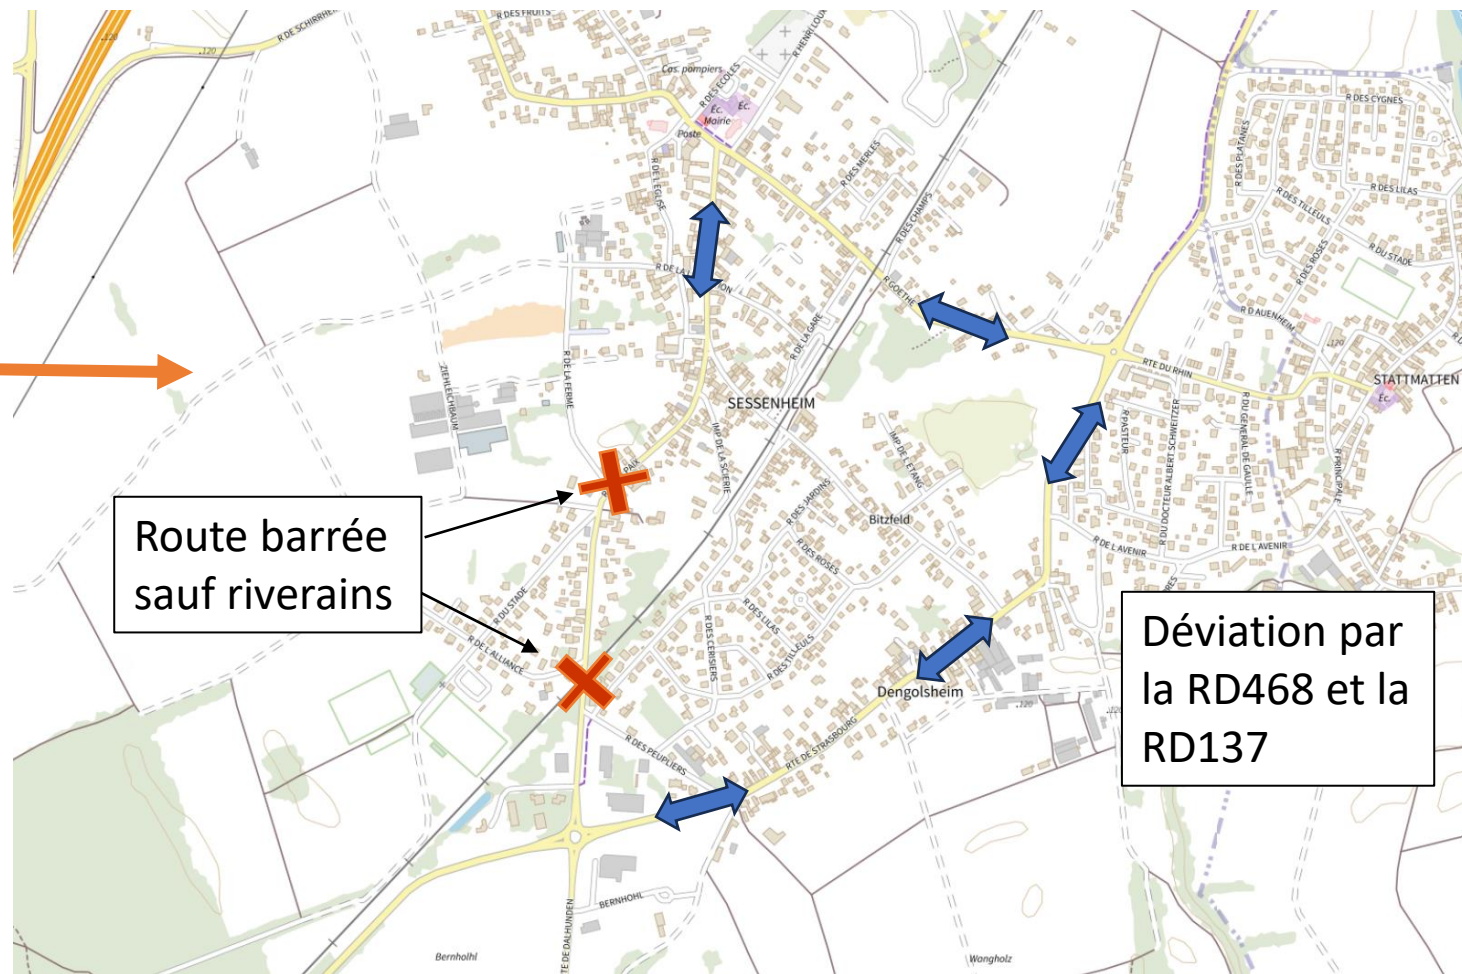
Route barrée sauf riverains

Déviation par la RD468 et la RD137

R DES FRUITS
R DE SCHIRRHEIN
Cas. pompiers
R DES ECOLES
R HENRI LOUX
Éc.
Éc.
Mairie
Poste
R DE L'EGLISE
R DES MERLES
R DES CHAMPS
R DES CYGNES
R DES PLATANES
R DES LILAS
R DES TILLEULS
R DES ROSES
R DU STADE
R D AUENHEIM
R GOETHE
R DE LA GARE
RTE DU RHIN
STATTMATTEN
Éc.
R DE LA FERME
ZIEHLECHBAUM
SESSENHEIM
IMP DE LA SCIERIE
IMP DE L'ETANG
R PASTEUR
R DU DOCTEUR ALBERT SCHWEITZER
R DU GENERAL DE GAULLE
R PRINCIPALE
R DE L'AVENIR
R DE L'AVENIR
Bitzfeld
R DES JARDINS
R DES ROSES
R DES LILAS
R DES TILLEULS
R DES CERISIERS
R DU STADE
R DE L'ALLIANCE
R DES PEUPLIERS
RTE DE STRASBOURG
Dengolsheim
RTE DE DALHUNDEN
BERNHOHL
Bernhohl
Wangholz